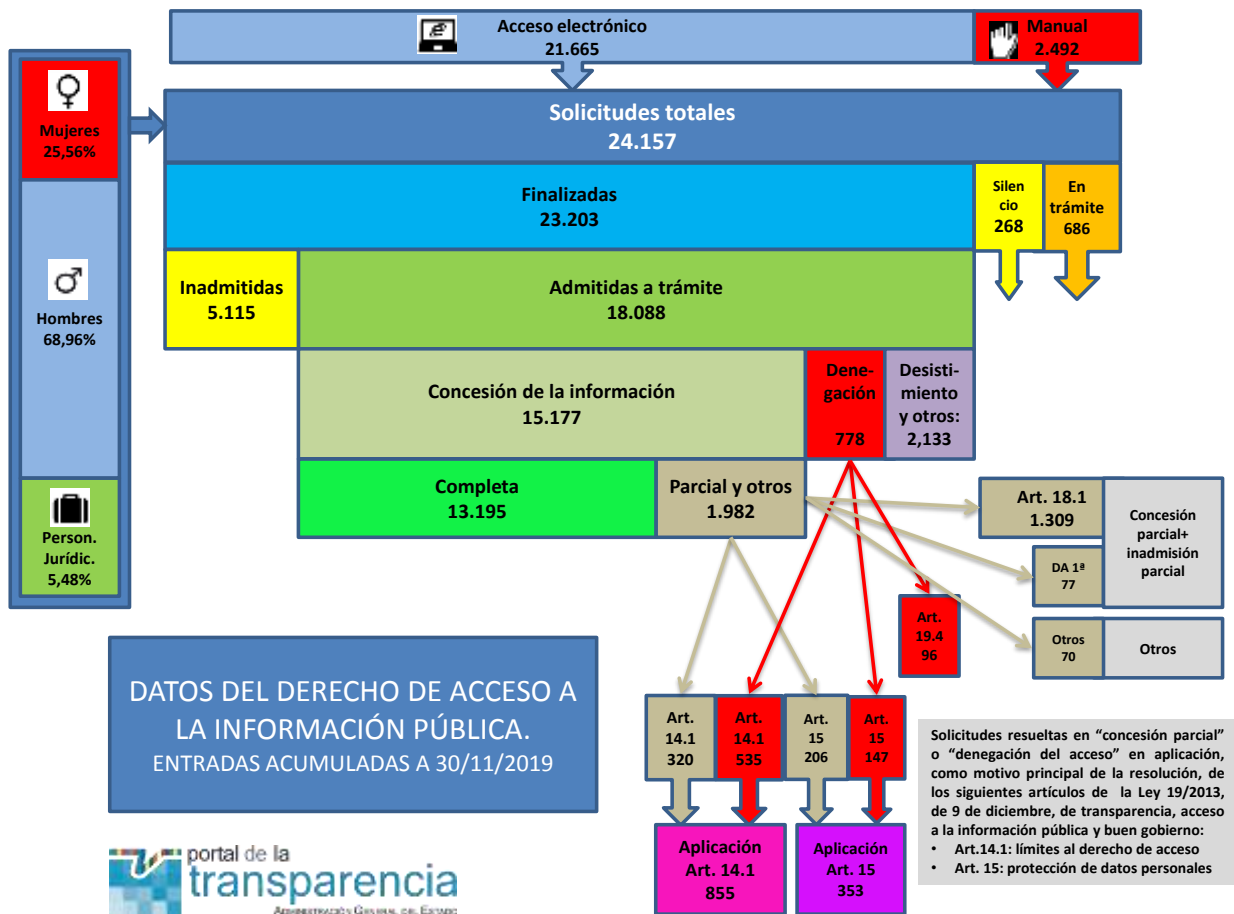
Acceso electrónico
21.665

Manual
2.492

Mujeres
25,56%

Hombres
68,96%

Person.
Jurídic.
5,48%

Solicitudes totales
24.157

Finalizadas
23.203

Silencio
268

En trámite
686

Inadmitidas
5.115

Admitidas a trámite
18.088

Concesión de la información
15.177

Denegación
778

Desistimiento y otros:
2,133

Completa
13.195

Parcial y otros
1.982

Art. 18.1
1.309

DA 1ª
77

Concesión parcial+ inadmisión parcial

Art. 19.4
96

Otros
70

Otros

DATOS DEL DERECHO DE ACCESO A LA INFORMACIÓN PÚBLICA.
ENTRADAS ACUMULADAS A 30/11/2019

Art. 14.1
320

Art. 14.1
535

Art. 15
206

Art. 15
147

Aplicación
Art. 14.1
855

Aplicación
Art. 15
353

Solicitudes resueltas en "concesión parcial" o "denegación del acceso" en aplicación, como motivo principal de la resolución, de los siguientes artículos de la Ley 19/2013, de 9 de diciembre, de transparencia, acceso a la información pública y buen gobierno:
• Art.14.1: límites al derecho de acceso
• Art. 15: protección de datos personales

portal de la transparencia
Administración General del Estado